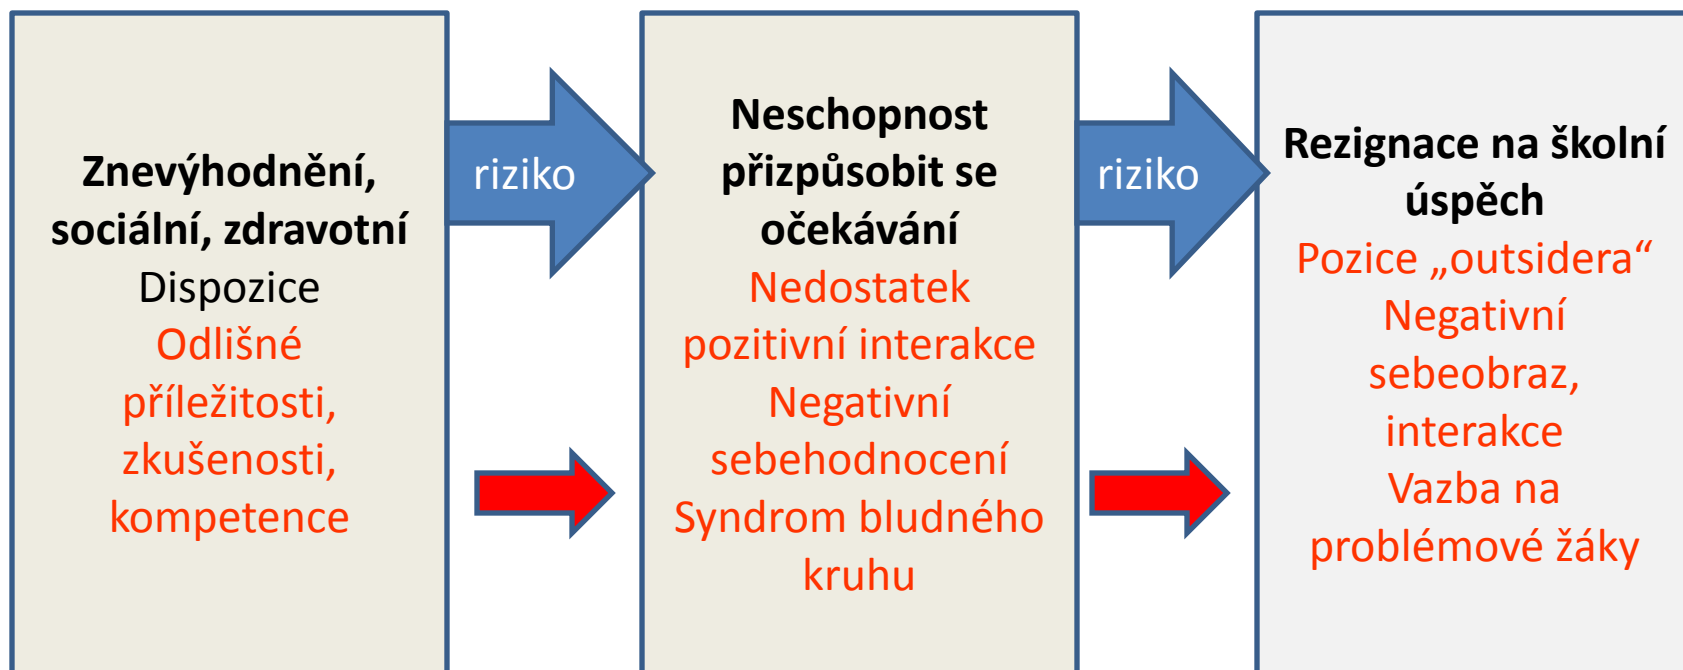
Znevýhodnění, sociální, zdravotní
Dispozice
Odlišné příležitosti, zkušenosti, kompetence

riziko

Neschopnost přizpůsobit se očekávání
Nedostatek pozitivní interakce
Negativní sebehodnocení
Syndrom bludného kruhu

riziko

Rezignace na školní úspěch
Pozice „outsidera“
Negativní sebeobraz, interakce
Vazba na problémové žáky